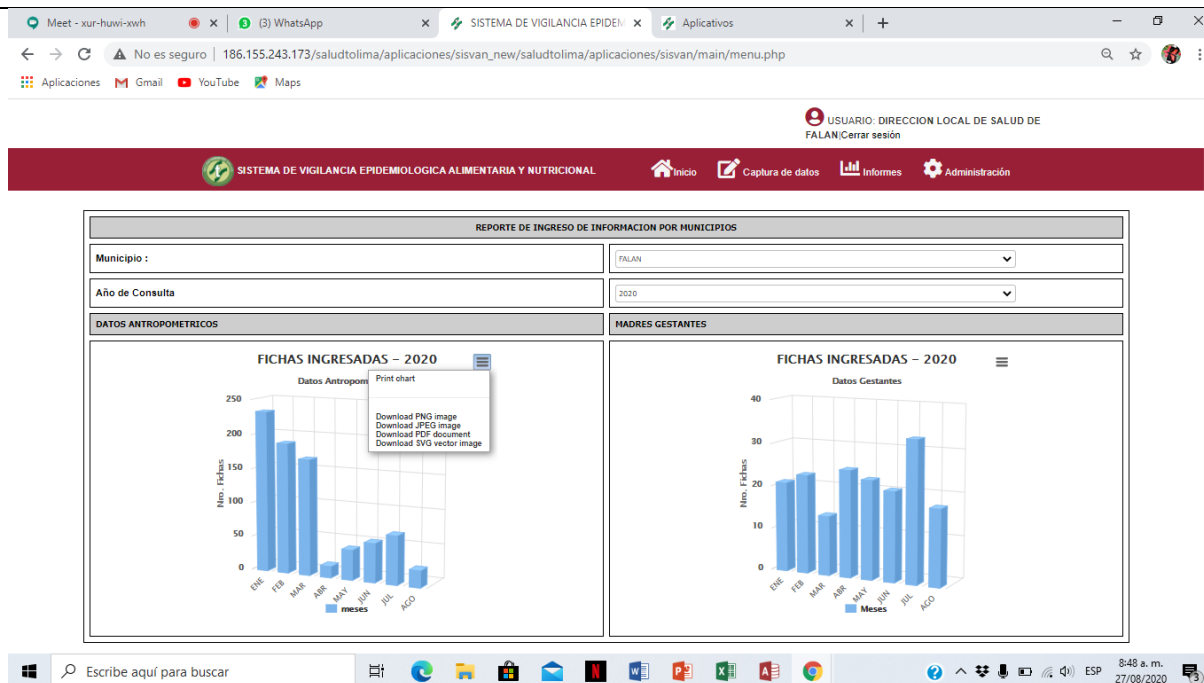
Meet - xur-huwi-xwh
(3) WhatsApp
SISTEMA DE VIGILANCIA EPIDEM
Aplicativos

No es seguro | 186.155.243.173/saludtolima/aplicaciones/sisvan_new/saludtolima/aplicaciones/sisvan/main/menu.php

Aplicaciones Gmail YouTube Maps

USUARIO: DIRECCION LOCAL DE SALUD DE FALAN|Cerrar sesión

SISTEMA DE VIGILANCIA EPIDEMIOLOGICA ALIMENTARIA Y NUTRICIONAL
Inicio Captura de datos Informes Administración

REPORTE DE INGRESO DE INFORMACION POR MUNICIPIOS

| Municipio : | FALAN |
|---|---|
| Año de Consulta | 2020 |
| DATOS ANTROPOMETRICOS | MADRES GESTANTES |

FICHAS INGRESADAS – 2020
Datos Antropom
Print chart
Download PNG image
Download JPEG image
Download PDF document
Download SVG vector image
Nro. Fichas
250
200
150
100
50
0
ENE FEB MAR ABR MAY JUN JUL AGO
meses

FICHAS INGRESADAS – 2020
Datos Gestantes
Nro. Fichas
40
30
20
10
0
ENE FEB MAR ABR MAY JUN JUL AGO
Meses

Escribe aquí para buscar
ESP 8:48 a. m. 27/08/2020